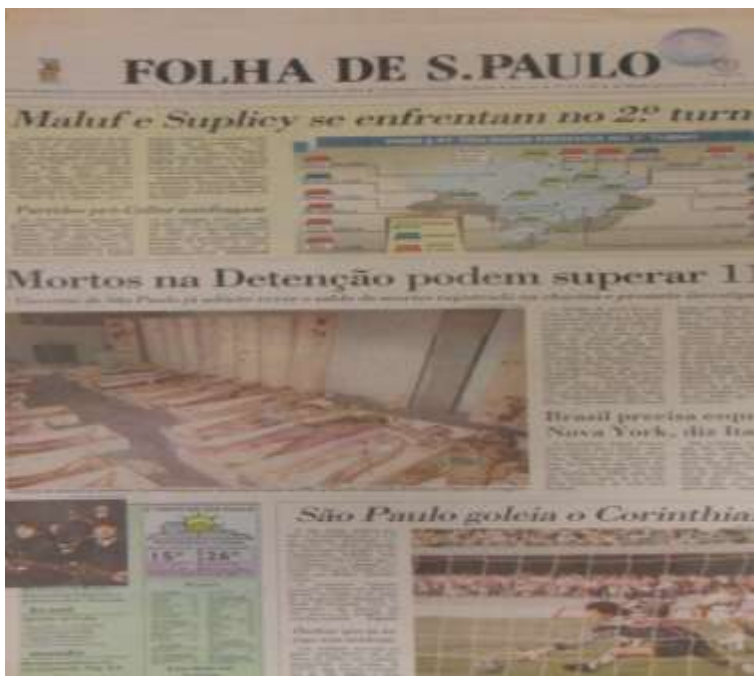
FOLHA DE S.PAULO

Maluf e Suplicy se enfrentam no 2º turn

Partidos pró-Collor naufragam

Mortos na Detenção podem superar 11

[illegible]

Brasil precisa esqu Nova York, diz Ita

São Paulo goleia o Corinthia

15° 26°